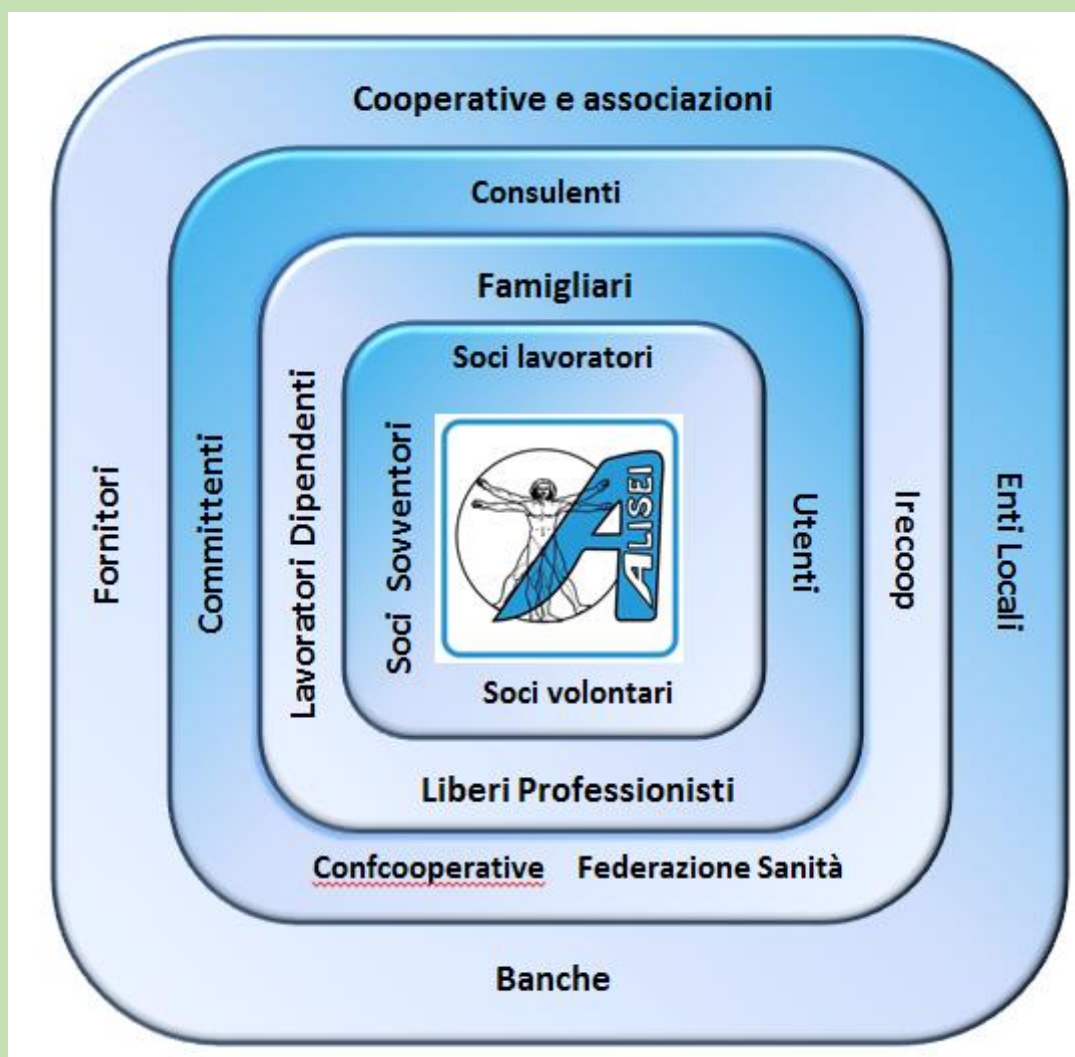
Cooperative e associazioni

Consulenti

Famigliari

Soci lavoratori

Fornitori

Committenti

Lavoratori Dipendenti

Soci Sovventori

ALISEI

Utenti

Irecoop

Enti Locali

Soci volontari

Liberi Professionisti

Confcooperative Federazione Sanità

Banche